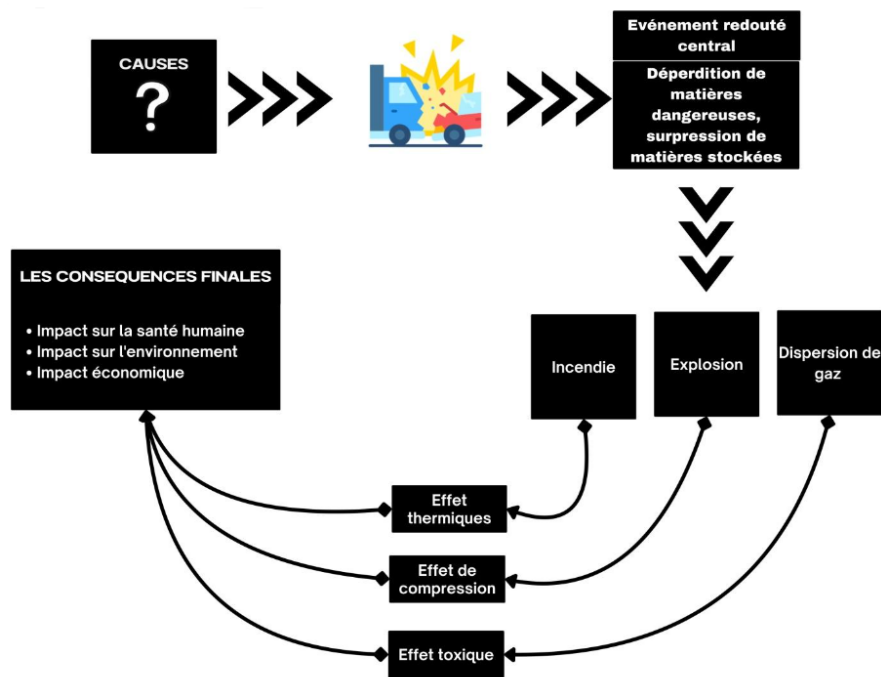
CAUSES
?

Evénement redouté central

Déperdition de matières dangereuses, surpression de matières stockées

LES CONSEQUENCES FINALES

• Impact sur la santé humaine
• Impact sur l'environnement
• Impact économique

Incendie

Explosion

Dispersion de gaz

Effet thermiques

Effet de compression

Effet toxique